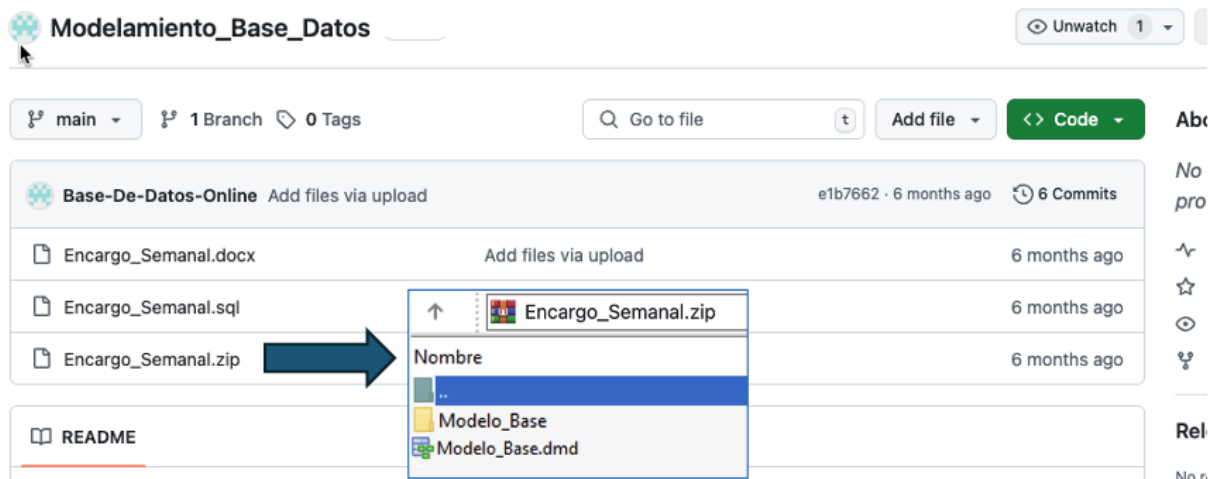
Modelamiento_Base_Datos

Unwatch 1

main 1 Branch 0 Tags

Go to file t

Add file

Code

Abo

Base-De-Datos-Online Add files via upload e1b7662 · 6 months ago 6 Commits

No pro

Encargo_Semanal.docx Add files via upload 6 months ago

Encargo_Semanal.sql 6 months ago

Encargo_Semanal.zip 6 months ago

Encargo_Semanal.zip

Nombre

..

Modelo_Base

Modelo_Base.dmd

README

Rel

No r